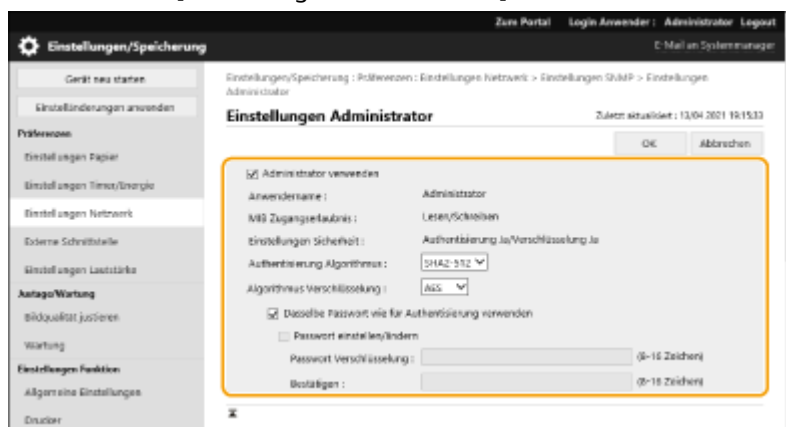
Zum Portal Login Anwender : Administrator Logout

Einstellungen/Speicherung

E-Mail an Systemmanager

Gerät neu starten

Einstellländerungen anwenden

Präferenzen

Einstellungen Papier

Einstellungen Timer/Energie

Einstellungen Netzwerk

Externe Schnittstelle

Einstellungen Lautstärke

Justage/Wartung

Bildqualität justieren

Wartung

Einstellungen Funktion

Allgemeine Einstellungen

Drucker

Einstellungen/Speicherung : Präferenzen : Einstellungen Netzwerk > Einstellungen SNMP > Einstellungen Administrator

Einstellungen Administrator

Zuletzt aktualisiert : 13/04 2021 19:15:33

OK

Abbrechen

Administrator verwenden

Anwendername :

Administrator

MIB Zugangserlaubnis :

Lesen/Schreiben

Einstellungen Sicherheit :

Authentisierung Ja/Verschlüsselung Ja

Authentisierung Algorithmus :

SHA2-512

Algorithmus Verschlüsselung :

AES

Dasselbe Passwort wie für Authentisierung verwenden

Passwort einstellen/ändern

Passwort Verschlüsselung :

(8-16 Zeichen)

Bestätigen :

(8-16 Zeichen)